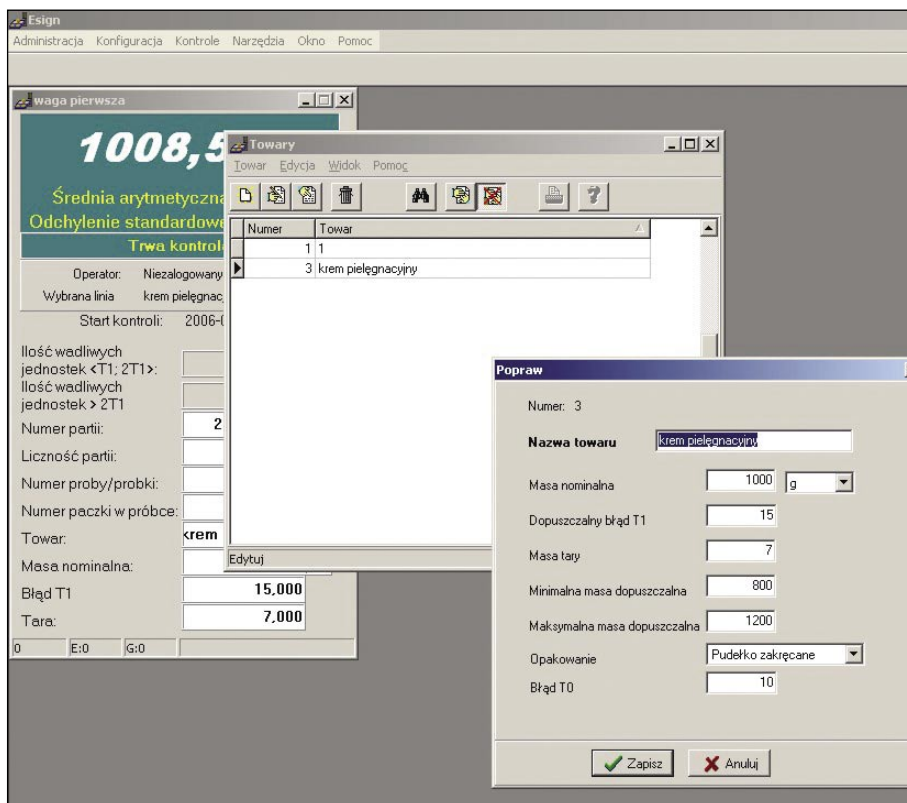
Esign
Administracja Konfiguracja Kontrole Narzędzia Okno Pomoc

waga pierwsza
1008,5
Średnia arytmetyczna
Odchylenie standardowe
Trwa kontrol
Operator: Niezalogowany
Wybrana linia krem pielęgnac
Start kontroli: 2006-(
Ilość wadliwych jednostek <T1; 2T1>:
Ilość wadliwych jednostek > 2T1
Numer partii: 2
Liczność partii:
Numer proby/probki:
Numer paczki w próbce:
Towar: krem
Masa nominalna:
Błąd T1 15,000
Tara: 7,000
0 E:0 G:0

Towary
Towar Edycja Widok Pomoc

| Numer | Towar |
|---|---|
| 1 | 1 |
| 3 | krem pielęgnacyjny |

Edytuj

Popraw
Numer: 3
Nazwa towaru krem pielęgnacyjny
Masa nominalna 1000 g
Dopuszczalny błąd T1 15
Masa tary 7
Minimalna masa dopuszczalna 800
Maksymalna masa dopuszczalna 1200
Opakowanie Pudełko zakręcane
Błąd T0 10
Zapisz Anuluj